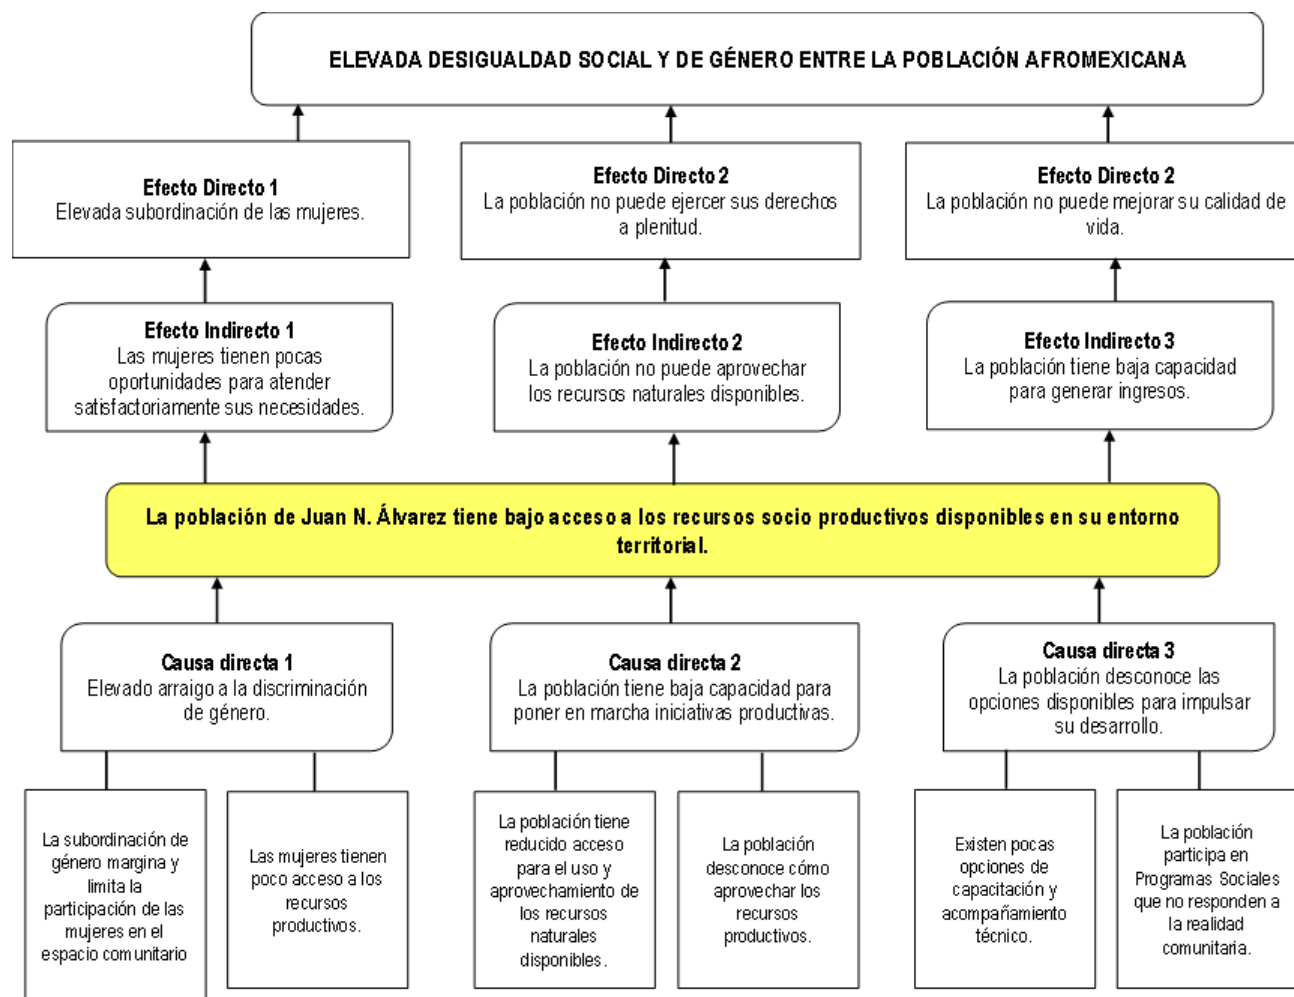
ELEVADA DESIGUALDAD SOCIAL Y DE GÉNERO ENTRE LA POBLACIÓN AFROMEXICANA

Efecto Directo 1
Elevada subordinación de las mujeres.

Efecto Directo 2
La población no puede ejercer sus derechos a plenitud.

Efecto Directo 2
La población no puede mejorar su calidad de vida.

Efecto Indirecto 1
Las mujeres tienen pocas oportunidades para atender satisfactoriamente sus necesidades.

Efecto Indirecto 2
La población no puede aprovechar los recursos naturales disponibles.

Efecto Indirecto 3
La población tiene baja capacidad para generar ingresos.

La población de Juan N. Álvarez tiene bajo acceso a los recursos socio productivos disponibles en su entorno territorial.

Causa directa 1
Elevado arraigo a la discriminación de género.

Causa directa 2
La población tiene baja capacidad para poner en marcha iniciativas productivas.

Causa directa 3
La población desconoce las opciones disponibles para impulsar su desarrollo.

La subordinación de género margina y limita la participación de las mujeres en el espacio comunitario

Las mujeres tienen poco acceso a los recursos productivos.

La población tiene reducido acceso para el uso y aprovechamiento de los recursos naturales disponibles.

La población desconoce cómo aprovechar los recursos productivos.

Existen pocas opciones de capacitación y acompañamiento técnico.

La población participa en Programas Sociales que no responden a la realidad comunitaria.